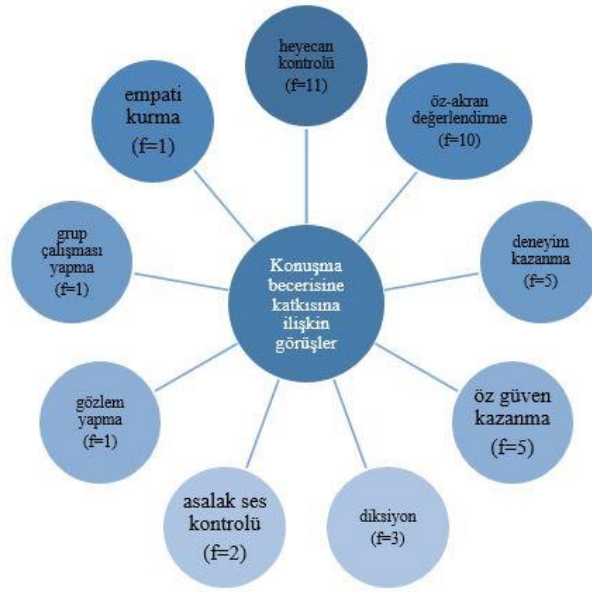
heyecan kontrolü (f=11)

öz-akran değerlendirme (f=10)

deneyim kazanma (f=5)

öz güven kazanma (f=5)

diksiyon (f=3)

asalak ses kontrolü (f=2)

gözlem yapma (f=1)

grup çalışması yapma (f=1)

empati kurma (f=1)

Konuşma becerisine katkısına ilişkin görüşler